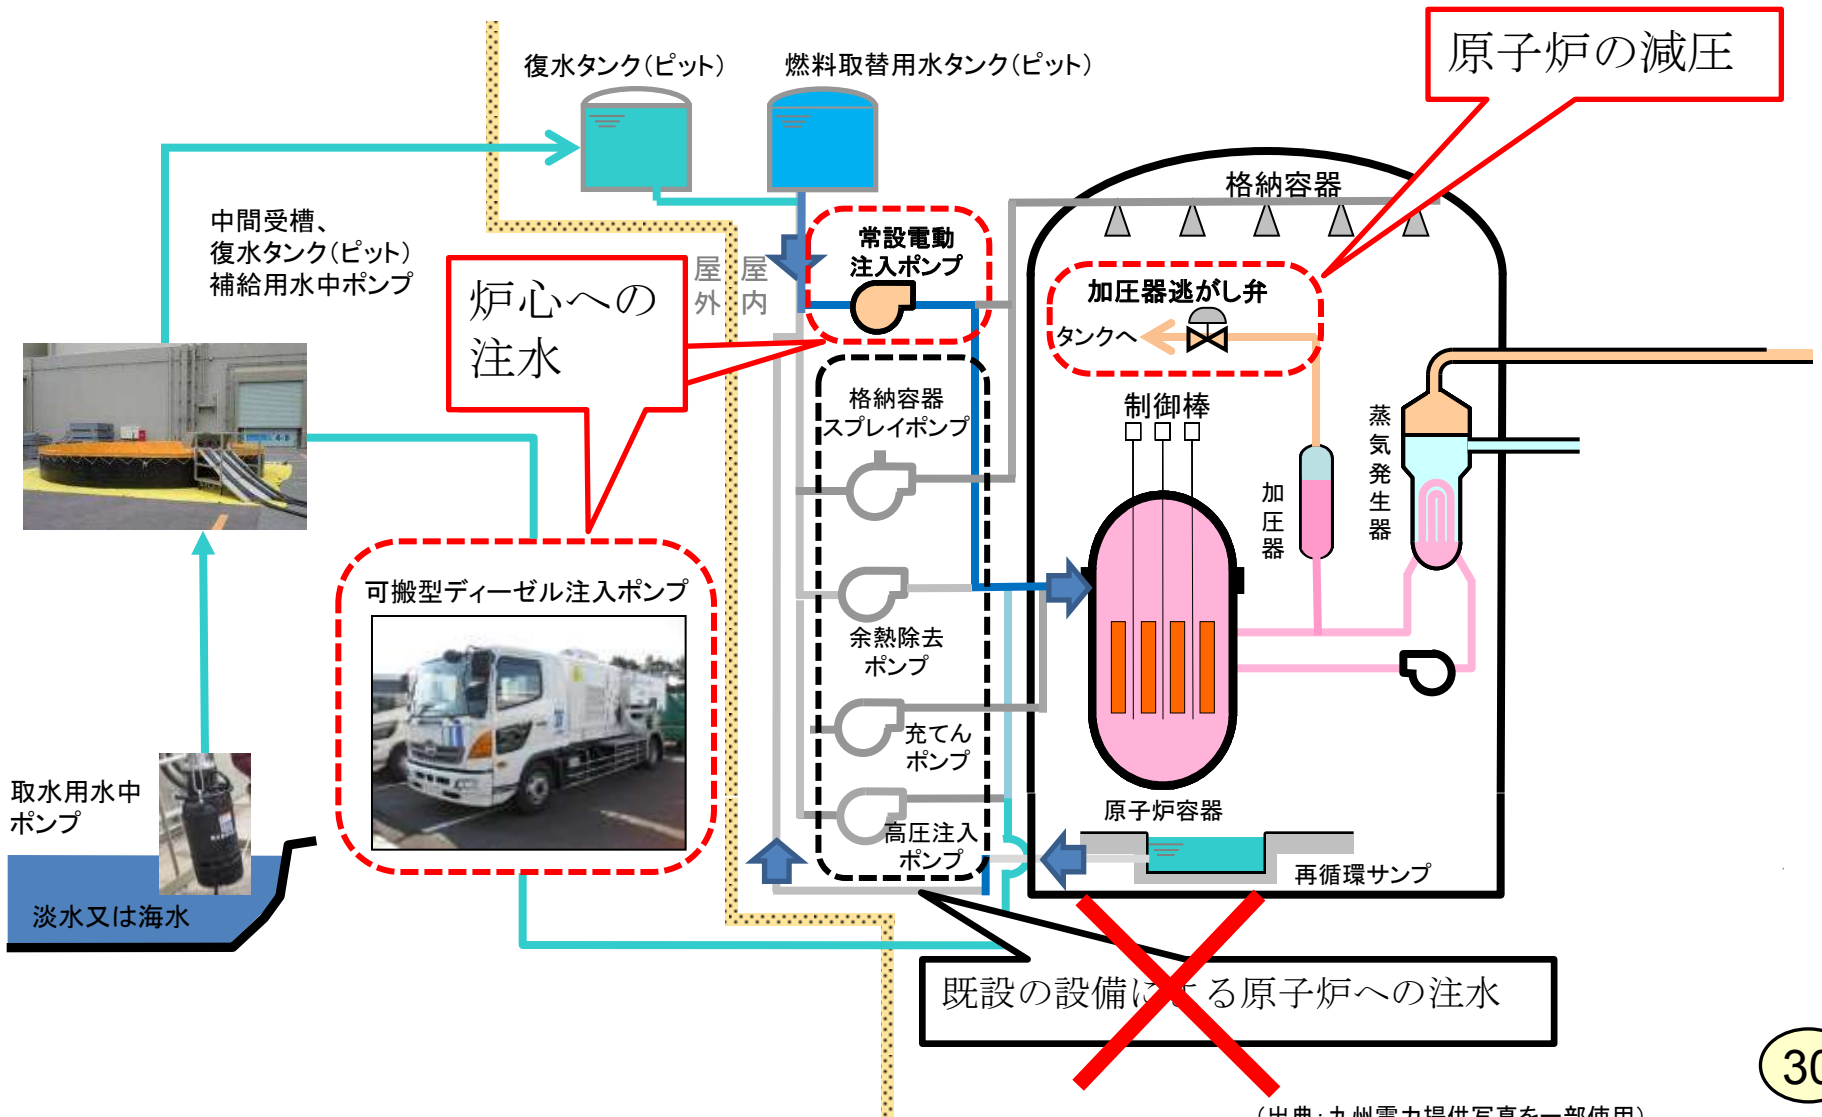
復水タンク(ピット)

燃料取替用水タンク(ピット)

原子炉の減圧

格納容器

中間受槽、
復水タンク(ピット)
補給用水中ポンプ

常設電動
注入ポンプ

炉心への
注水

屋外

屋内

加圧器逃がし弁

タンクへ

格納容器
スプレイポンプ

制御棒

蒸気発生器

加圧器

可搬型ディーゼル注入ポンプ

余熱除去
ポンプ

充てん
ポンプ

取水用水中
ポンプ

高圧注入
ポンプ

原子炉容器

再循環サンプ

淡水又は海水

既設の設備に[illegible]る原子炉への注水

30

(出典:九州電力提供写真を一部使用)